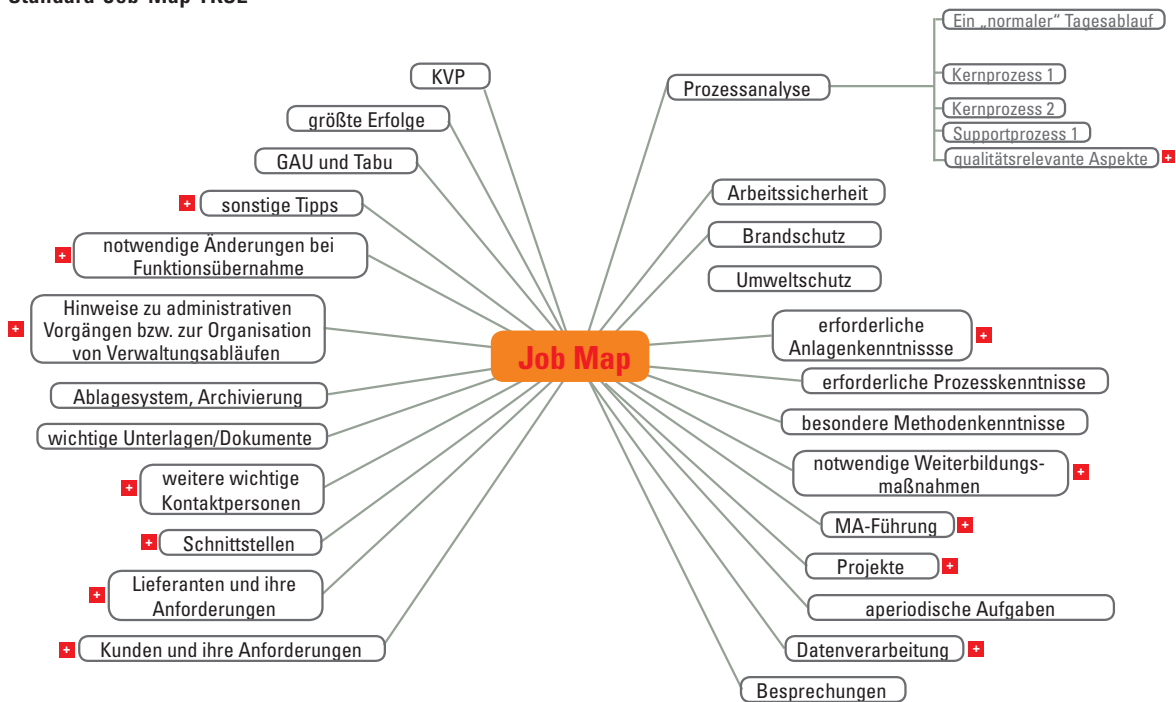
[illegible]

Job Map

KVP

größte Erfolge

GAU und Tabu

sonstige Tipps

notwendige Änderungen bei Funktionsübernahme

Hinweise zu administrativen Vorgängen bzw. zur Organisation von Verwaltungsabläufen

Ablagesystem, Archivierung

wichtige Unterlagen/Dokumente

weitere wichtige Kontaktpersonen

Schnittstellen

Lieferanten und ihre Anforderungen

Kunden und ihre Anforderungen

Prozessanalyse

Ein „normaler" Tagesablauf

Kernprozess 1

Kernprozess 2

Supportprozess 1

qualitätsrelevante Aspekte

Arbeitssicherheit

Brandschutz

Umweltschutz

erforderliche Anlagenkenntnissse

erforderliche Prozesskenntnisse

besondere Methodenkenntnisse

notwendige Weiterbildungsmaßnahmen

MA-Führung

Projekte

aperiodische Aufgaben

Datenverarbeitung

Besprechungen